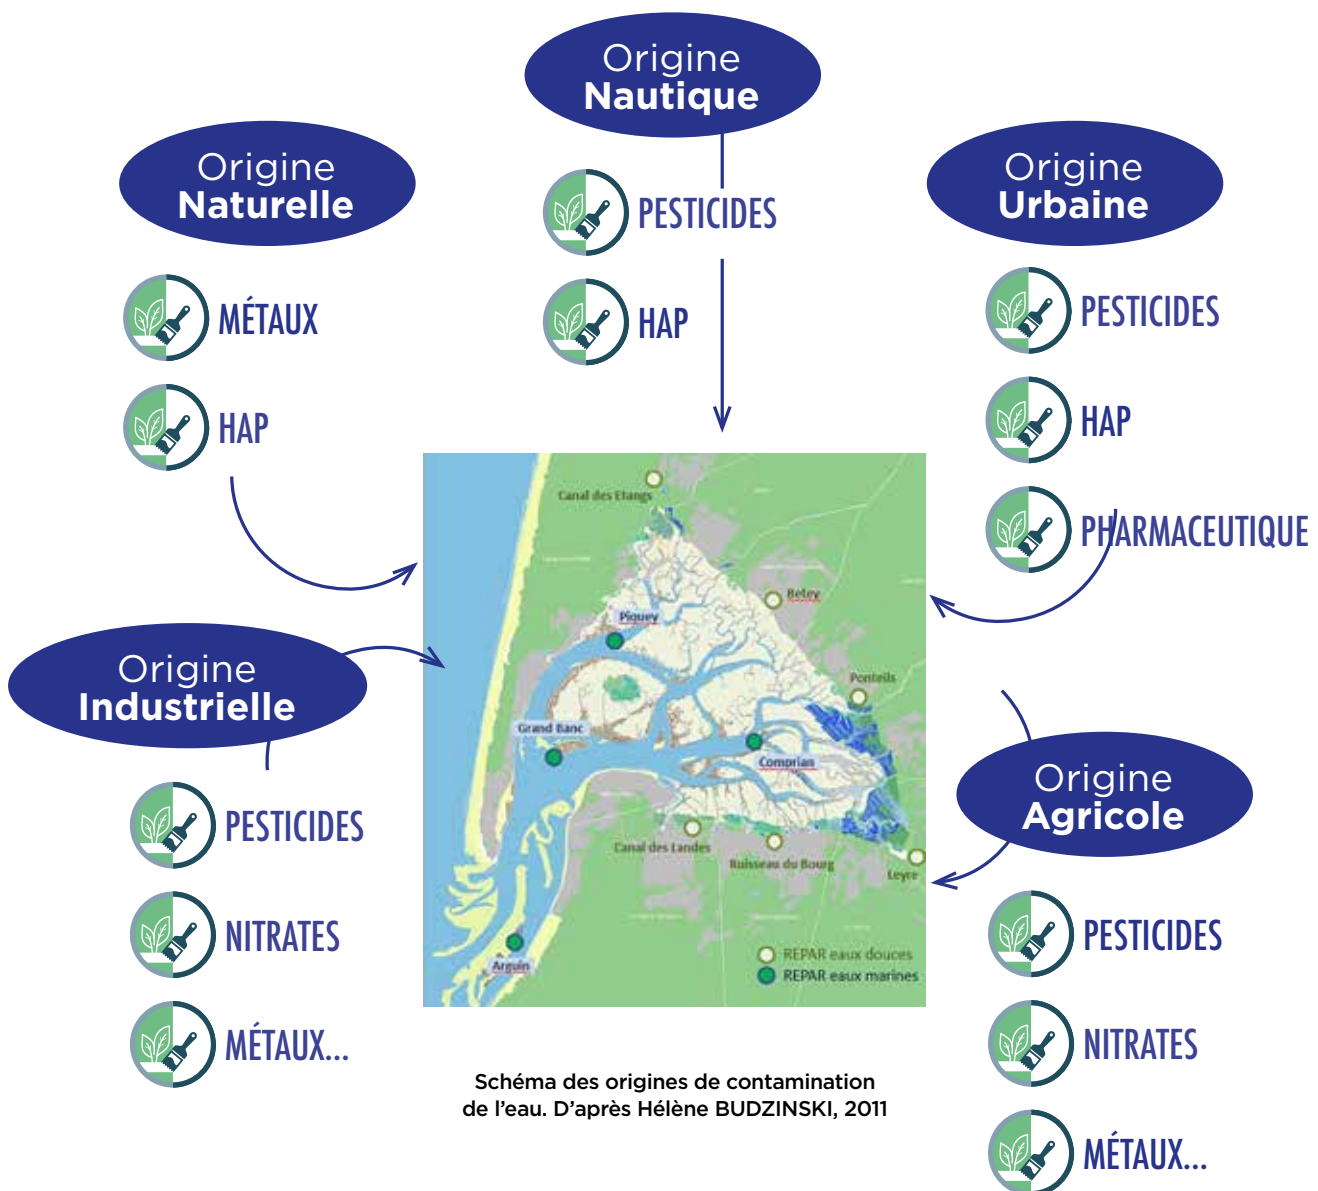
Origine
Nautique

PESTICIDES

HAP

Origine
Naturelle

MÉTAUX

HAP

Origine
Urbaine

PESTICIDES

HAP

PHARMACEUTIQUE

Origine
Industrielle

PESTICIDES

NITRATES

MÉTAUX...

Origine
Agricole

PESTICIDES

NITRATES

MÉTAUX...

Canal des Etangs
Betey
Piquey
Ponteils
Grand Banc
Comprian
Canal des Landes
Ruisseau du Bourg
Leyre
Arguin
REPAR eaux douces
REPAR eaux marines

Schéma des origines de contamination de l'eau. D'après Hélène BUDZINSKI, 2011